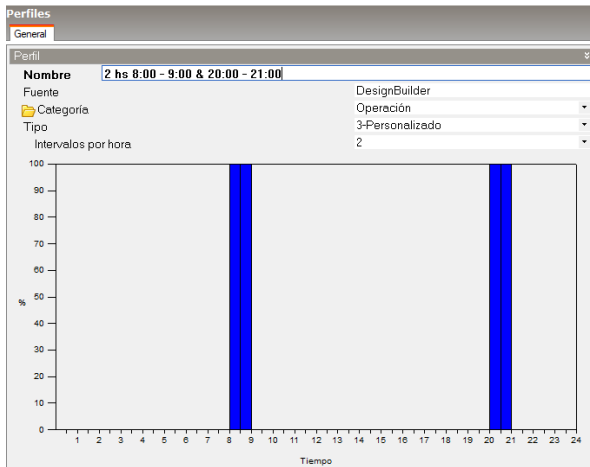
Perfiles

General

Perfil

Nombre 2 hs 8:00 - 9:00 & 20:00 - 21:00

Fuente DesignBuilder

Categoría Operación

Tipo 3-Personalizado

Intervalos por hora 2

100
90
80
70
60
%
50
40
30
20
10
0

1 2 3 4 5 6 7 8 9 10 11 12 13 14 15 16 17 18 19 20 21 22 23 24

Tiempo